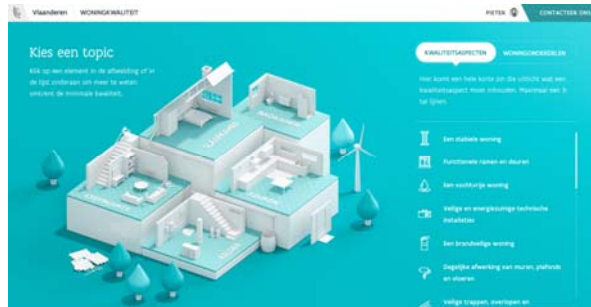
Vlaanderen WONINGKWALITEIT

PIETER CONTACTEER ONS

Kies een topic

Klik op een element in de afbeelding of in de lijst onderaan om meer te weten omtrent de minimale kwaliteit.

KWALITEITSASPECTEN WONINGONDERDELEN

Hier komt een hele korte zin die uitlegt wat een kwaliteitsaspect moet inhouden. Maximaal een 3-tal lijnen.

Een stabiele woning

Functionele ramen en deuren

Een vochtvrije woning

Veilige en energiezuinige technische installaties

Een brandveilige woning

Degelijke afwerking van muren, plafonds en vloeren

Veilige trappen, overlopen en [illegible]